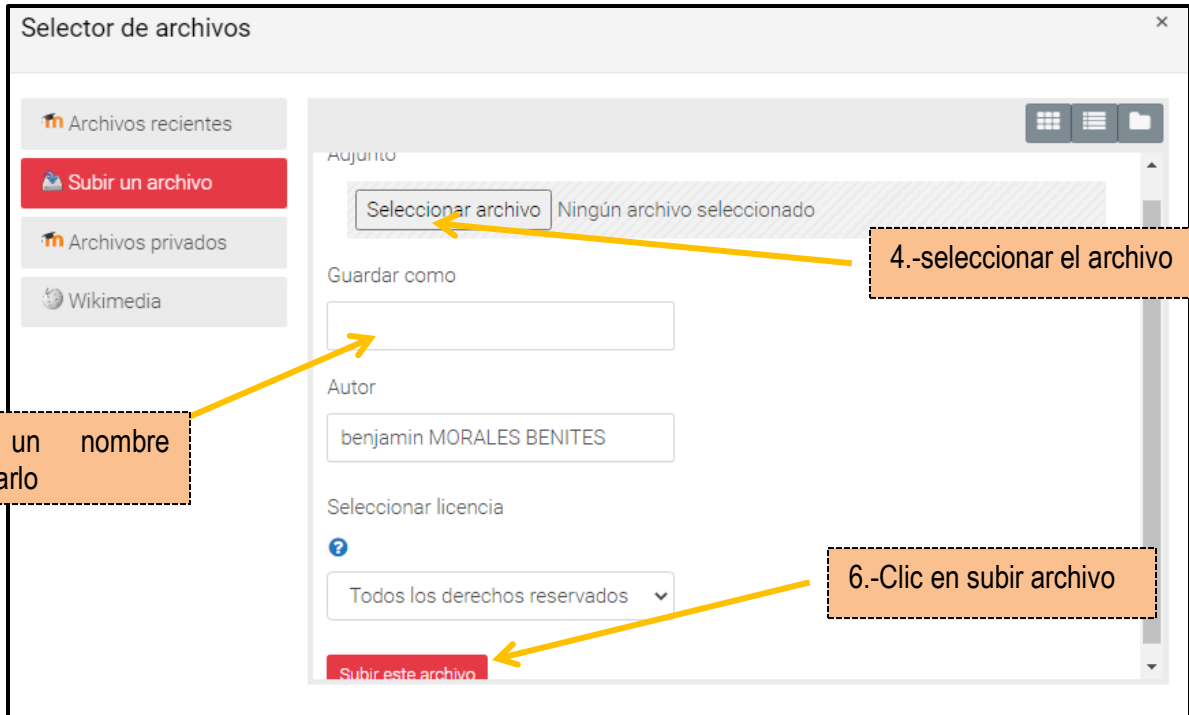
Selector de archivos

×

Archivos recientes

Subir un archivo

Archivos privados

Wikimedia

Adjunto

Seleccionar archivo Ningún archivo seleccionado

4.-seleccionar el archivo

Guardar como

Autor

benjamin MORALES BENITES

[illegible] un nombre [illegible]arlo

Seleccionar licencia

Todos los derechos reservados

6.-Clic en subir archivo

Subir este archivo